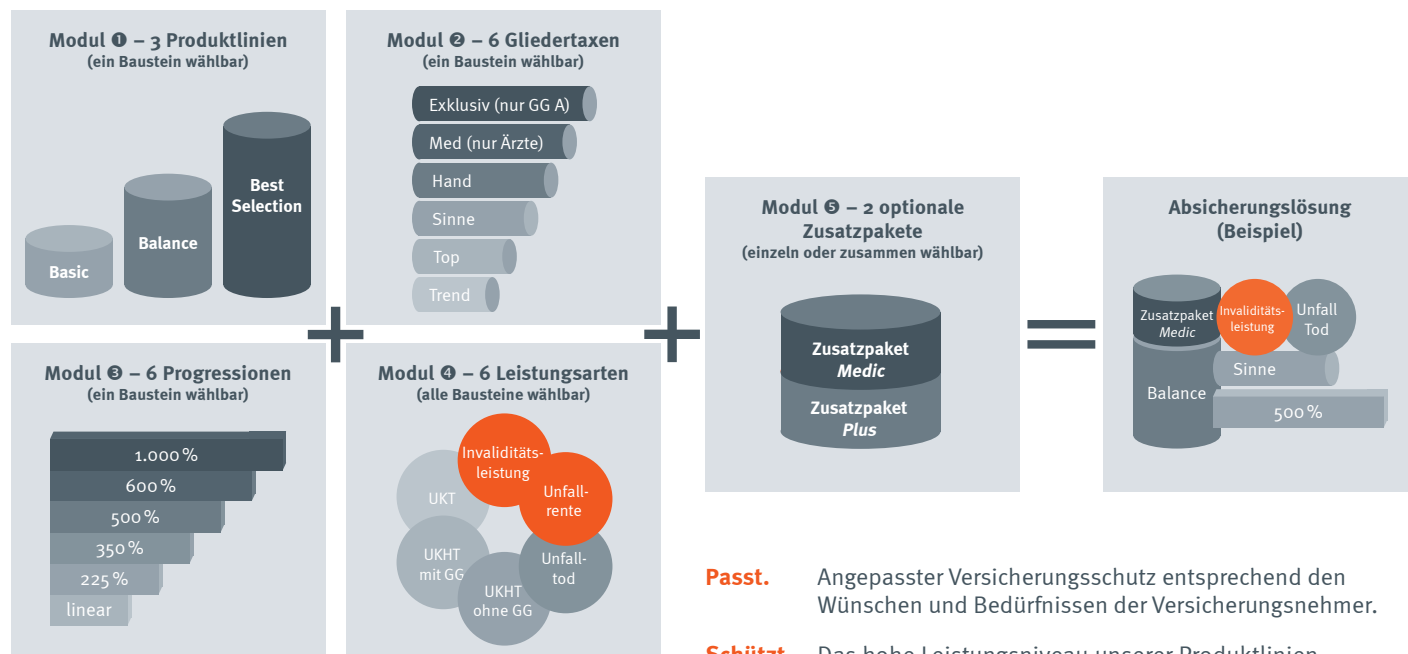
Modul ❶ – 3 Produktlinien
(ein Baustein wählbar)

Basic
Balance
Best Selection

Modul ❷ – 6 Gliedertaxen
(ein Baustein wählbar)

Exklusiv (nur GG A)
Med (nur Ärzte)
Hand
Sinne
Top
Trend

+

Modul ❸ – 6 Progressionen
(ein Baustein wählbar)

1.000 %
600 %
500 %
350 %
225 %
linear

Modul ❹ – 6 Leistungsarten
(alle Bausteine wählbar)

Invaliditätsleistung
UKT
Unfallrente
UKHT mit GG
Unfalltod
UKHT ohne GG

+

Modul ❺ – 2 optionale Zusatzpakete
(einzeln oder zusammen wählbar)

Zusatzpaket *Medic*
Zusatzpaket *Plus*

=

Absicherungslösung (Beispiel)

Zusatzpaket *Medic*
Invaliditätsleistung
Unfall Tod
Balance
Sinne
500 %

**Passt.** Angepasster Versicherungsschutz entsprechend den Wünschen und Bedürfnissen der Versicherungsnehmer.

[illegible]